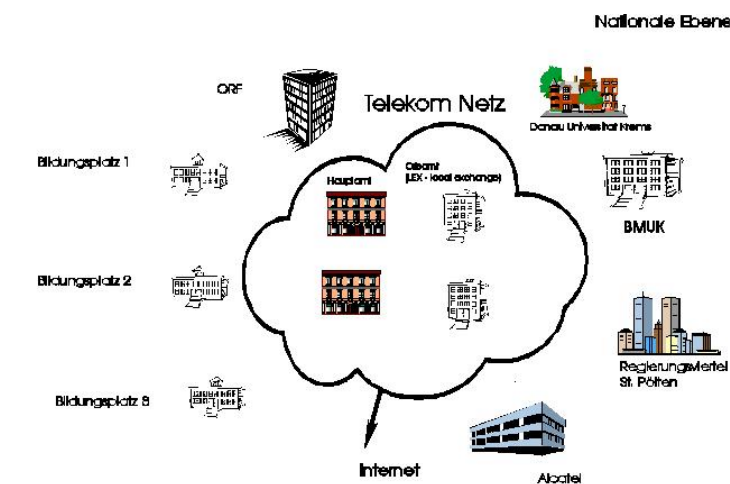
Nationale Ebene

ORF

Telekom Netz

Donau Universität Krems

Bildungsplatz 1

Hauptamt

Ortsamt (LEX - local exchange)

BMUK

Bildungsplatz 2

Regierungsviertel St. Pölten

Bildungsplatz 3

Internet

Alcatel